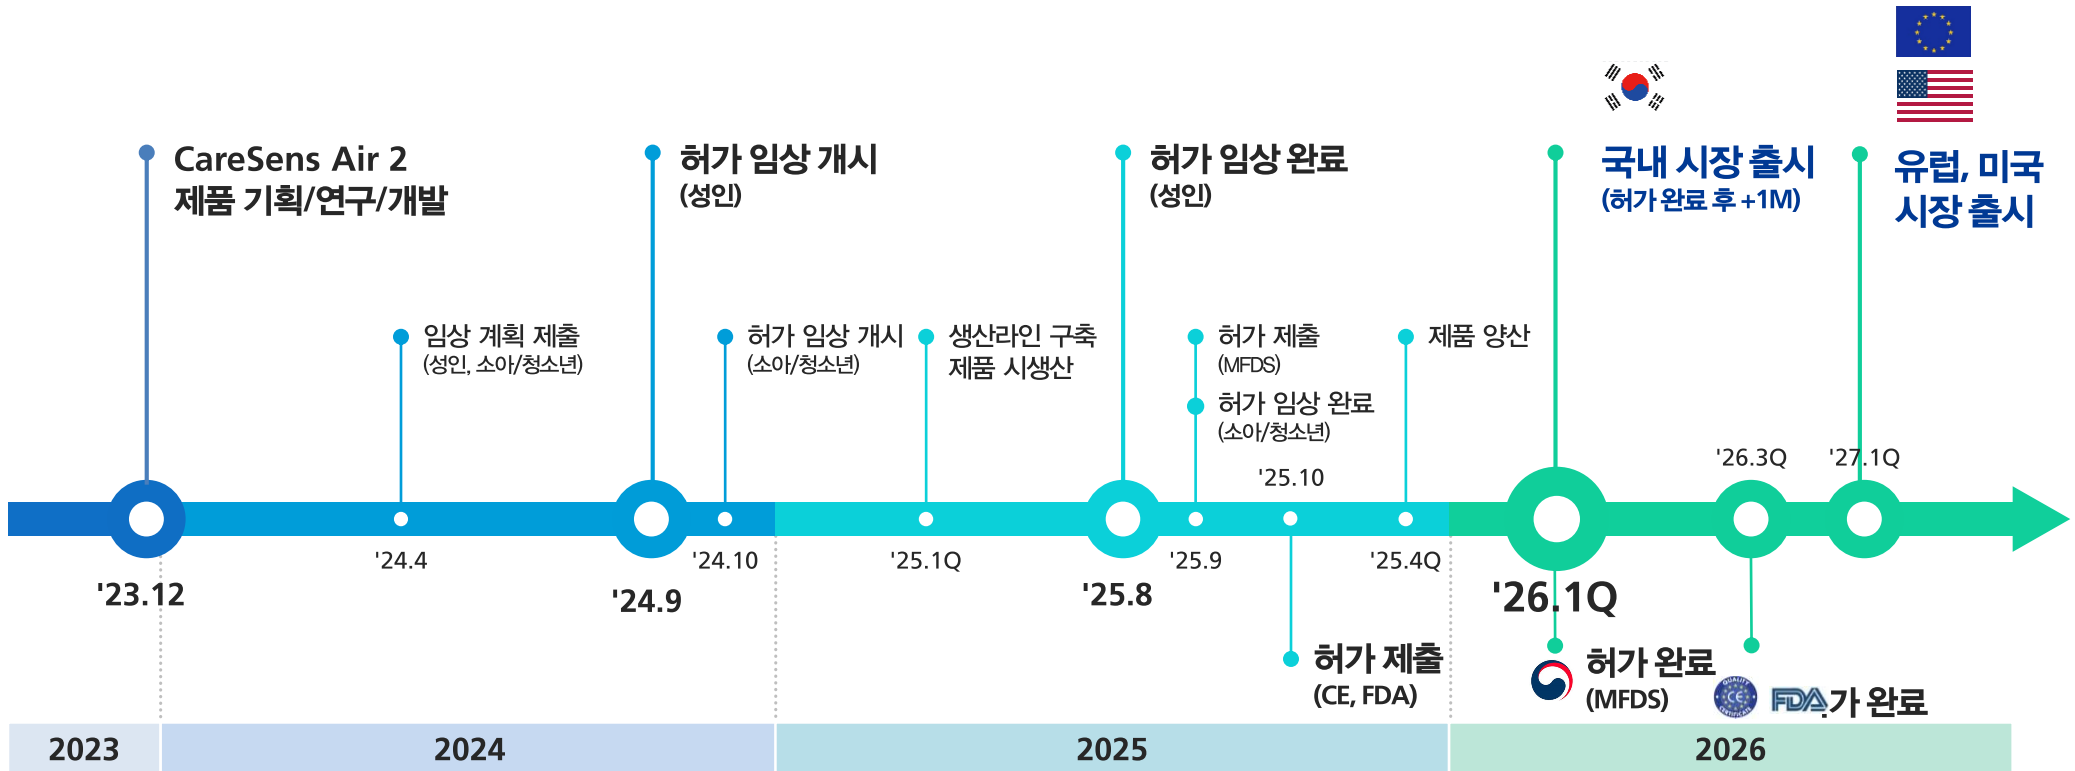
CareSens Air 2
제품 기획/연구/개발

허가 임상 개시
(성인)

허가 임상 완료
(성인)

국내 시장 출시
(허가 완료 후 +1M)

유럽, 미국
시장 출시

임상 계획 제출
(성인, 소아/청소년)

허가 임상 개시
(소아/청소년)

생산라인 구축
제품 시생산

허가 제출
(MFDS)

허가 임상 완료
(소아/청소년)

제품 양산

'25.10

'26.3Q

'27.1Q

'23.12

'24.4

'24.9

'24.10

'25.1Q

'25.8

'25.9

'25.4Q

'26.1Q

허가 제출
(CE, FDA)

허가 완료
(MFDS)

FDA 가 완료

2023

2024

2025

2026